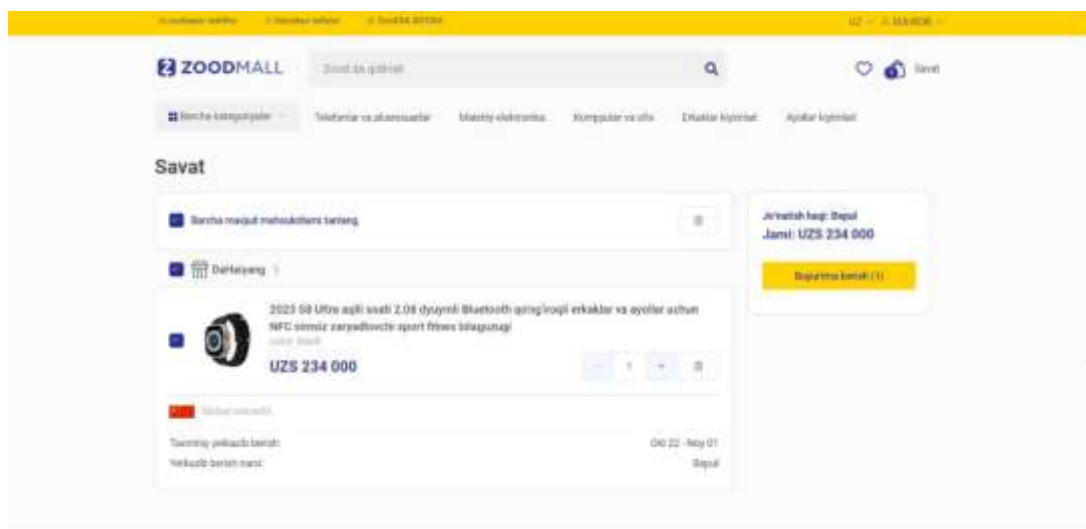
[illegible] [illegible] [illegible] UZ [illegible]

ZOODMALL

Zood da qidirish

Savat

Barcha kategoriyalar

Telefonlar va aksessuarlar

Maishiy elektronika

Kompyuter va ofis

Erkaklar kiyimlari

Ayollar kiyimlari

Savat

Barcha mavjud mahsulotlarni tanlang

Jo'natish haqi: Bepul

Jami: UZS 234 000

Buyurtma berish (1)

Daifaiyang

2023 S8 Ultra aqlli soati 2.08 dyuymli Bluetooth qo'ng'iroqli erkaklar va ayollar uchun NFC simsiz zaryadlovchi sport fitnes bilaguzugi

color: black

UZS 234 000

1

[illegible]

Taxminiy yetkazib berish

Oct 22 - Nov 01

Yetkazib berish narxi

Bepul